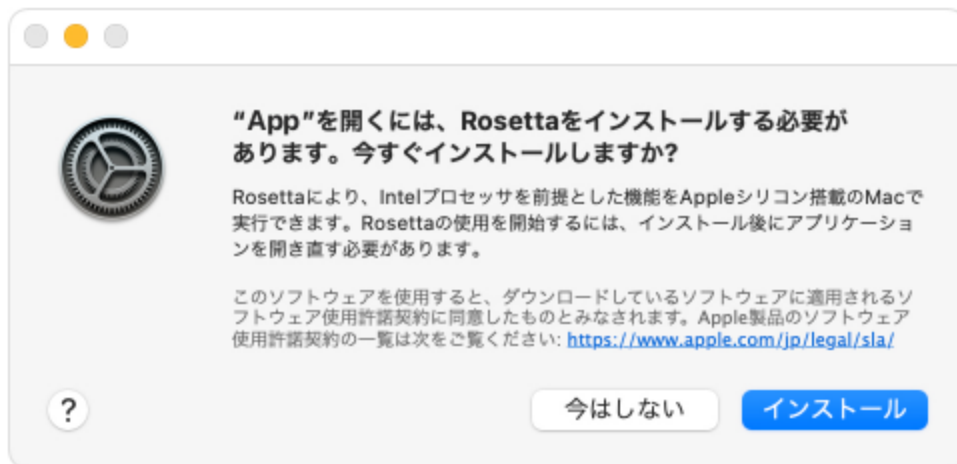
“App”を開くには、Rosettaをインストールする必要があります。今すぐインストールしますか?

Rosettaにより、Intelプロセッサを前提とした機能をAppleシリコン搭載のMacで実行できます。Rosettaの使用を開始するには、インストール後にアプリケーションを開き直す必要があります。

このソフトウェアを使用すると、ダウンロードしているソフトウェアに適用されるソフトウェア使用許諾契約に同意したものとみなされます。Apple製品のソフトウェア使用許諾契約の一覧は次をご覧ください: https://www.apple.com/jp/legal/sla/

?

今はしない

インストール